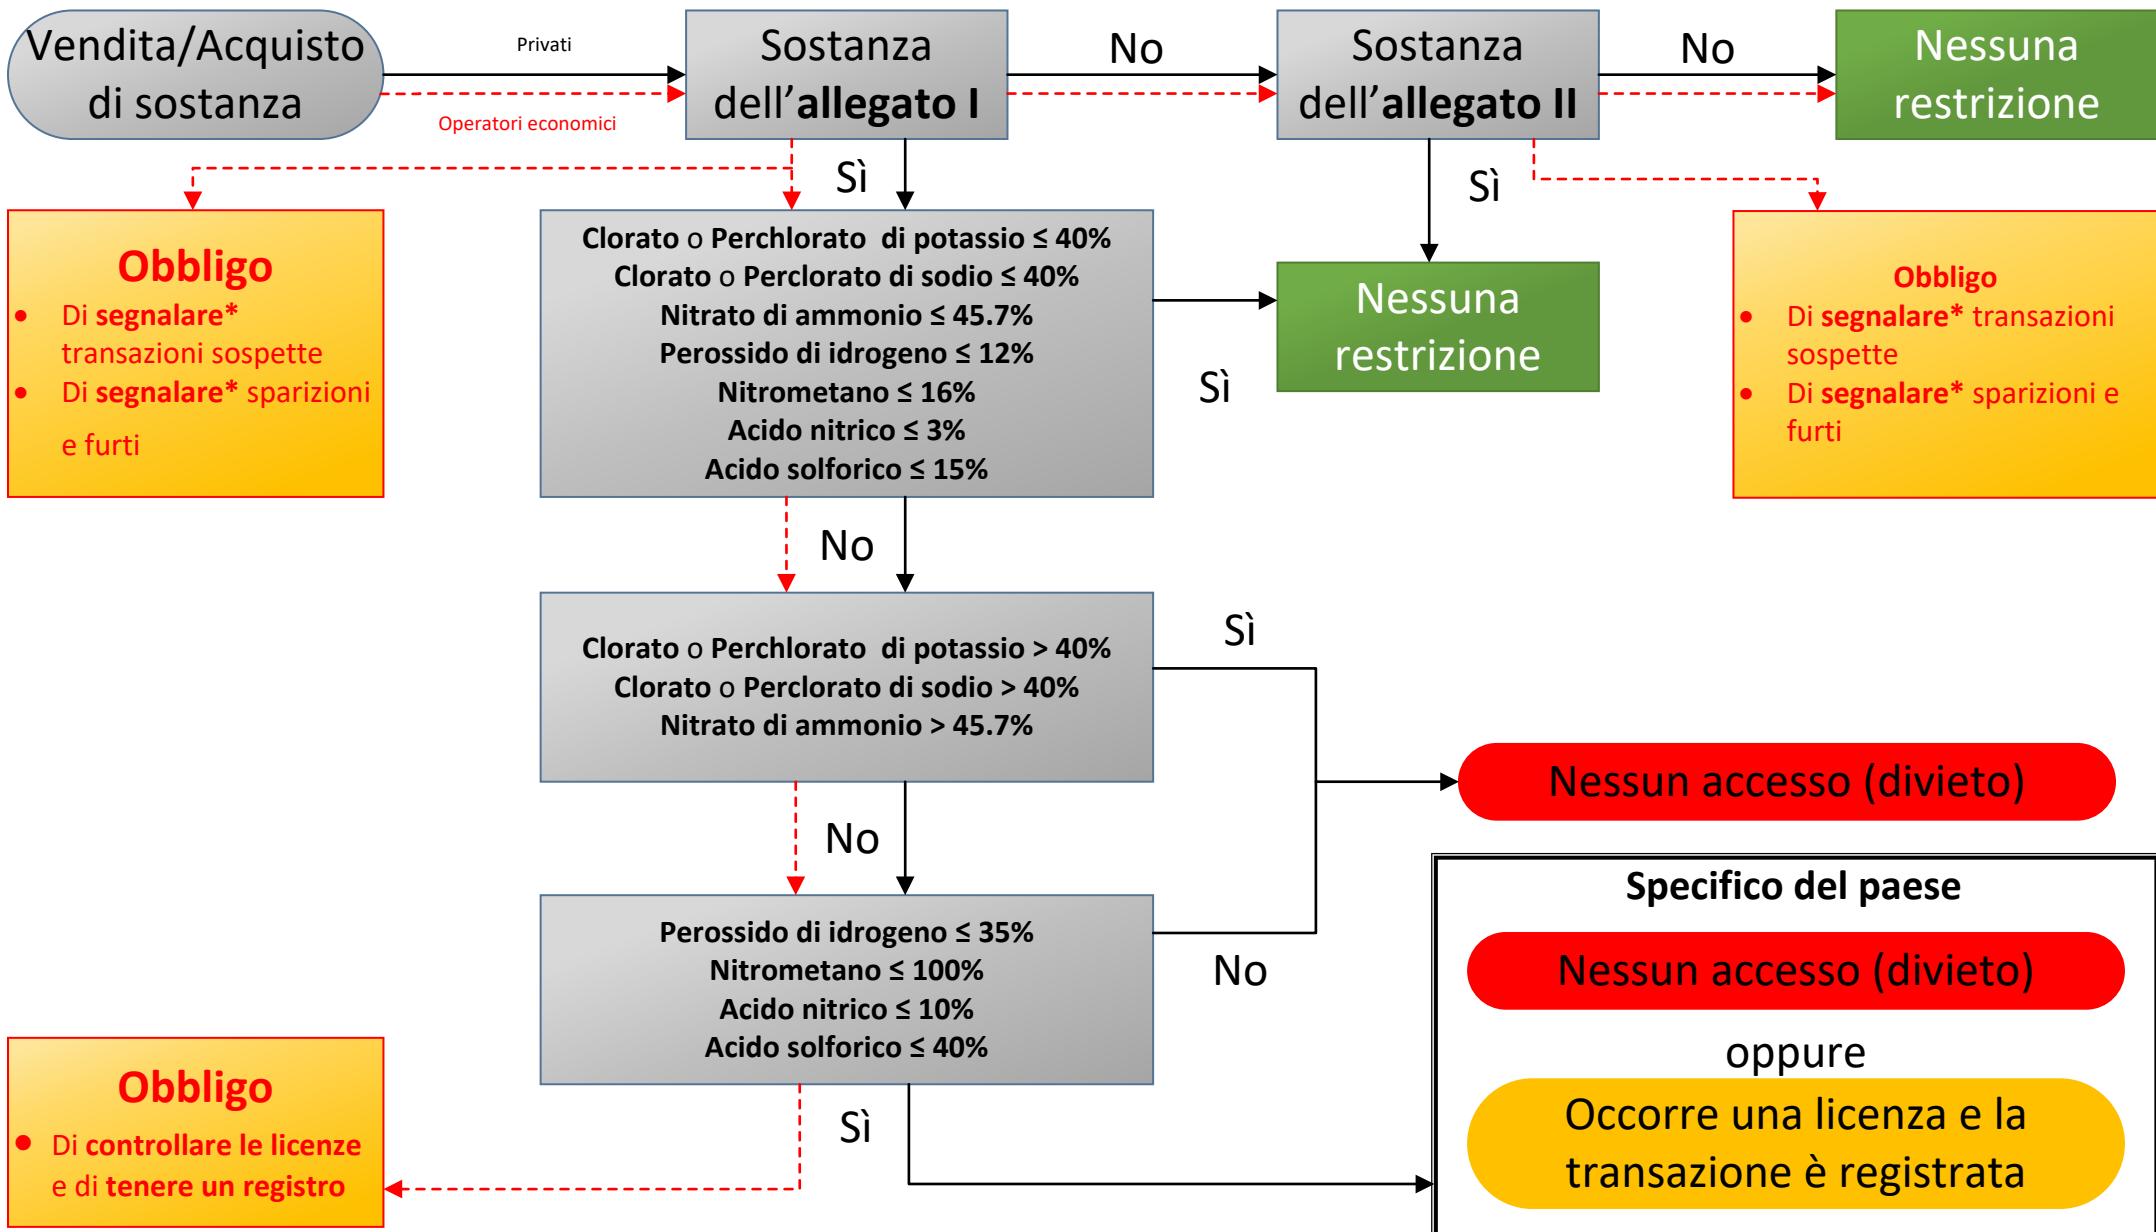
Vendita/Acquisto di sostanza

Privati

Operatori economici

Sostanza dell'**allegato I**

No

Sostanza dell'**allegato II**

No

Nessuna restrizione

Sì

Sì

**Obbligo**
- Di **segnalare*** transazioni sospette
- Di **segnalare*** sparizioni e furti

Clorato o Perchlorato di potassio ≤ 40%
Clorato o Perclorato di sodio ≤ 40%
Nitrato di ammonio ≤ 45.7%
Perossido di idrogeno ≤ 12%
Nitrometano ≤ 16%
Acido nitrico ≤ 3%
Acido solforico ≤ 15%

Nessuna restrizione

Sì

**Obbligo**
- Di **segnalare*** transazioni sospette
- Di **segnalare*** sparizioni e furti

No

Clorato o Perchlorato di potassio > 40%
Clorato o Perclorato di sodio > 40%
Nitrato di ammonio > 45.7%

Sì

Nessun accesso (divieto)

No

Specifico del paese

Nessun accesso (divieto)

oppure

Occorre una licenza e la transazione è registrata

Perossido di idrogeno ≤ 35%
Nitrometano ≤ 100%
Acido nitrico ≤ 10%
Acido solforico ≤ 40%

No

Sì

**Obbligo**
- Di **controllare le licenze** e di **tenere un registro**